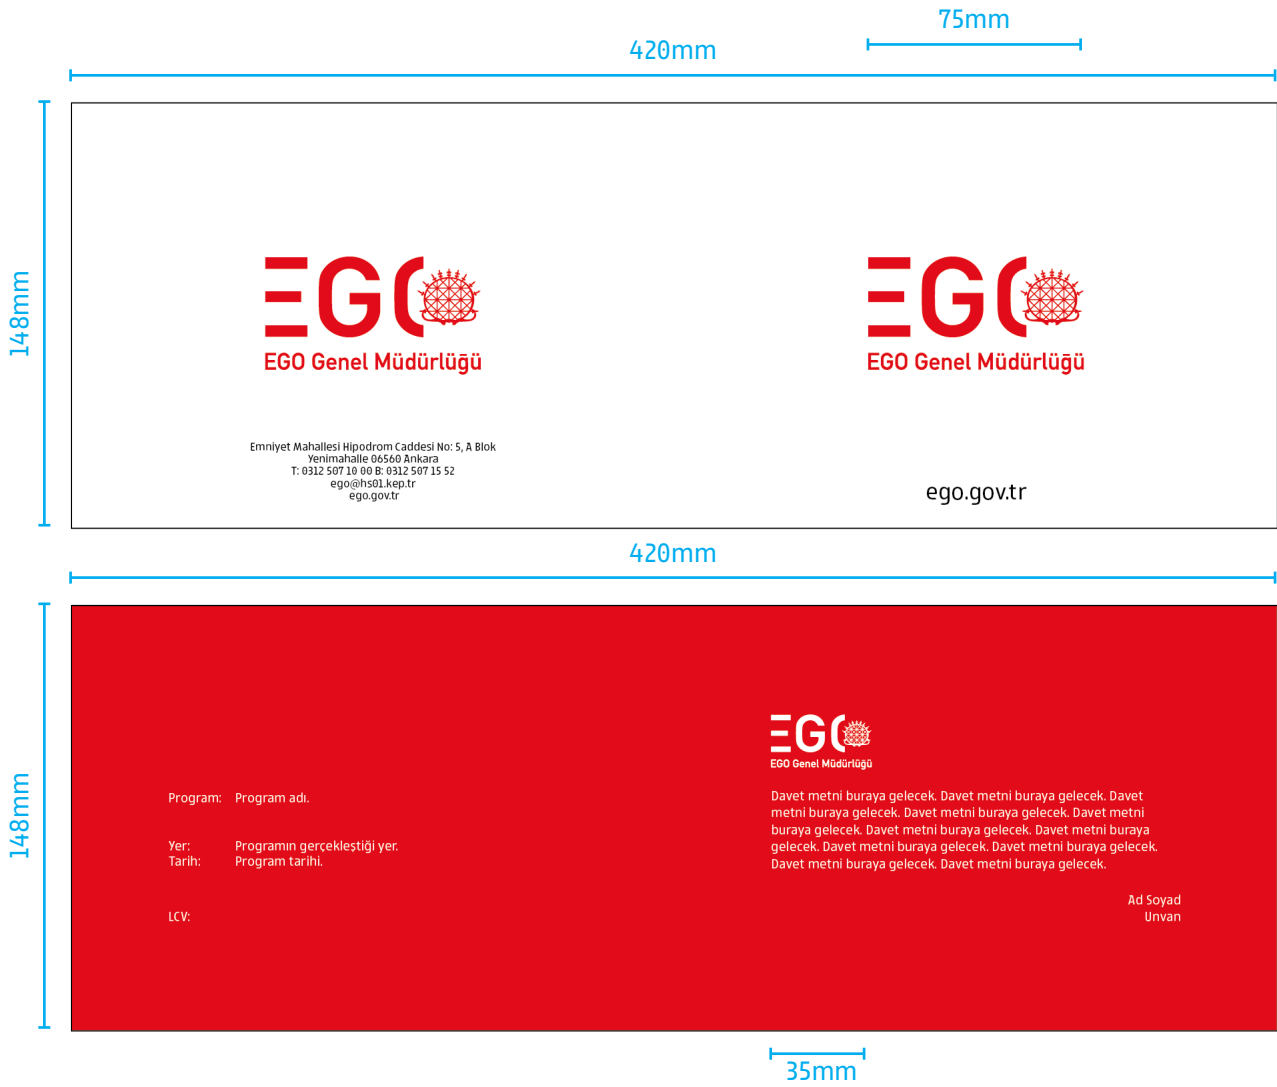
75mm

420mm

148mm

EGO

EGO Genel Müdürlüğü

Emniyet Mahallesi Hipodrom Caddesi No: 5, A Blok
Yenimahalle 06560 Ankara
T: 0312 507 10 00 B: 0312 507 15 52
ego@hs01.kep.tr
ego.gov.tr

EGO

EGO Genel Müdürlüğü

ego.gov.tr

420mm

148mm

EGO

EGO Genel Müdürlüğü

Program: Program adı.

Yer: Programın gerçekleştiği yer.
Tarih: Program tarihi.

LCV:

Davet metni buraya gelecek. Davet metni buraya gelecek. Davet metni buraya gelecek. Davet metni buraya gelecek. Davet metni buraya gelecek. Davet metni buraya gelecek. Davet metni buraya gelecek. Davet metni buraya gelecek. Davet metni buraya gelecek. Davet metni buraya gelecek. Davet metni buraya gelecek.

Ad Soyad
Unvan

35mm